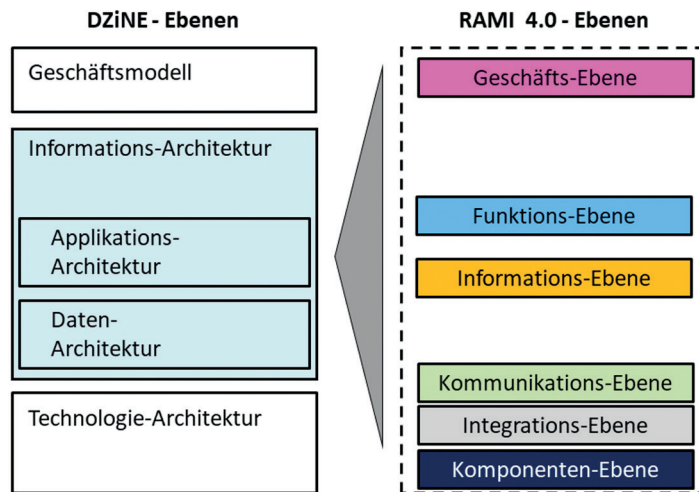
DZiNE - Ebenen

Geschäftsmodell

Informations-Architektur

Applikations-Architektur

Daten-Architektur

Technologie-Architektur

RAMI 4.0 - Ebenen

Geschäfts-Ebene

Funktions-Ebene

Informations-Ebene

Kommunikations-Ebene

Integrations-Ebene

Komponenten-Ebene